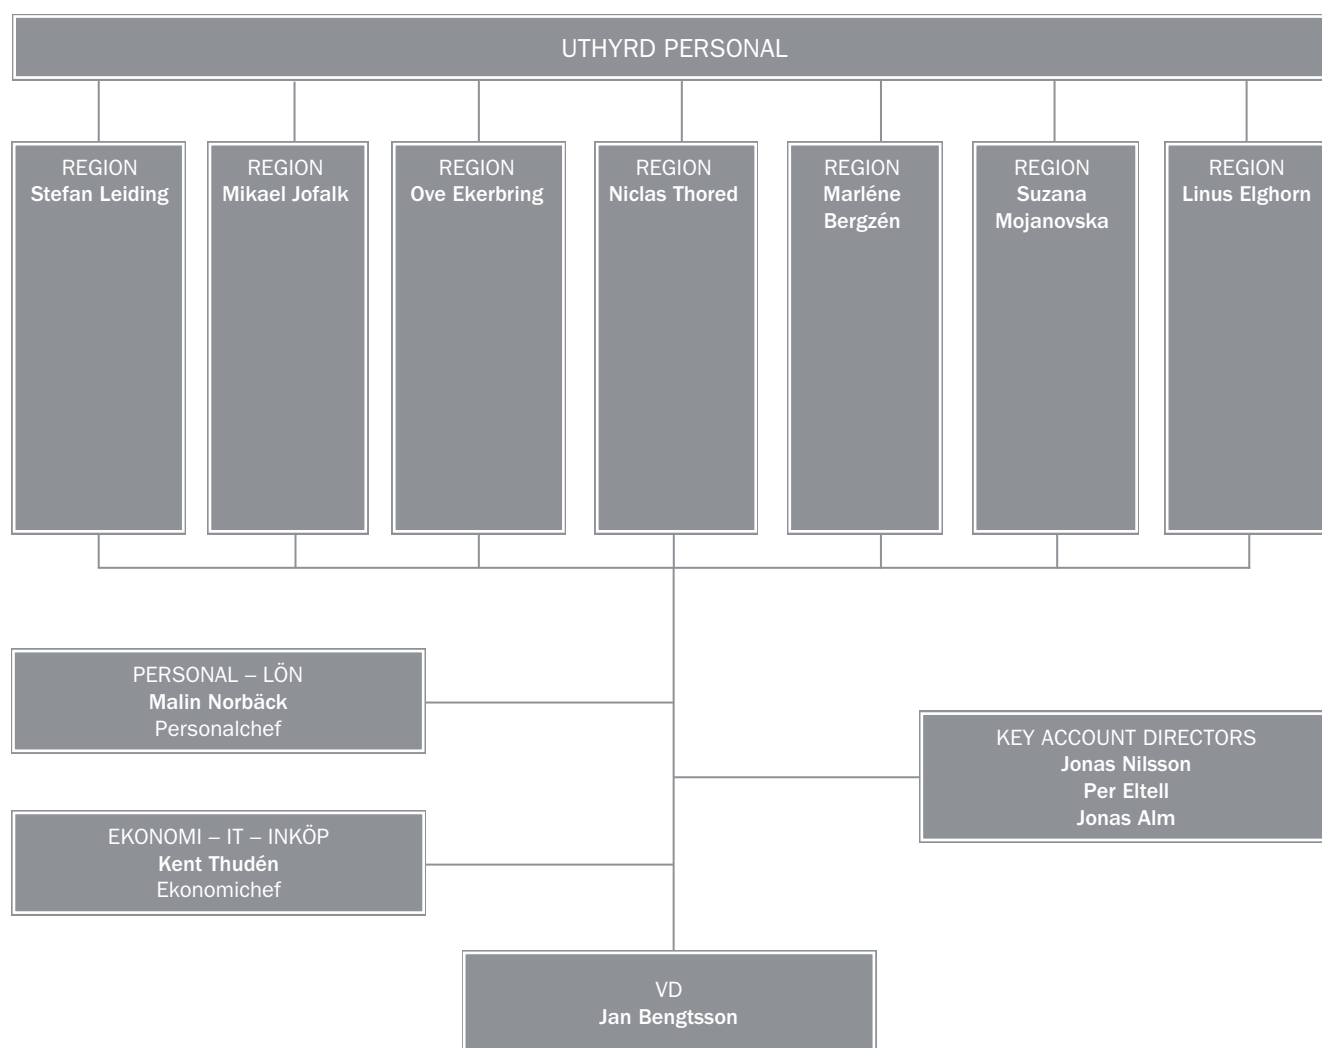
UTHYRD PERSONAL

REGION
Stefan Leiding

REGION
Mikael Jofalk

REGION
Ove Ekerbring

REGION
Niclas Thored

REGION
Marléne Bergzén

REGION
Suzana Mojanovska

REGION
Linus Elghorn

PERSONAL – LÖN
Malin Norbäck
Personalchef

KEY ACCOUNT DIRECTORS
Jonas Nilsson
Per Eltell
Jonas Alm

EKONOMI – IT – INKÖP
Kent Thudén
Ekonomichef

VD
Jan Bengtsson